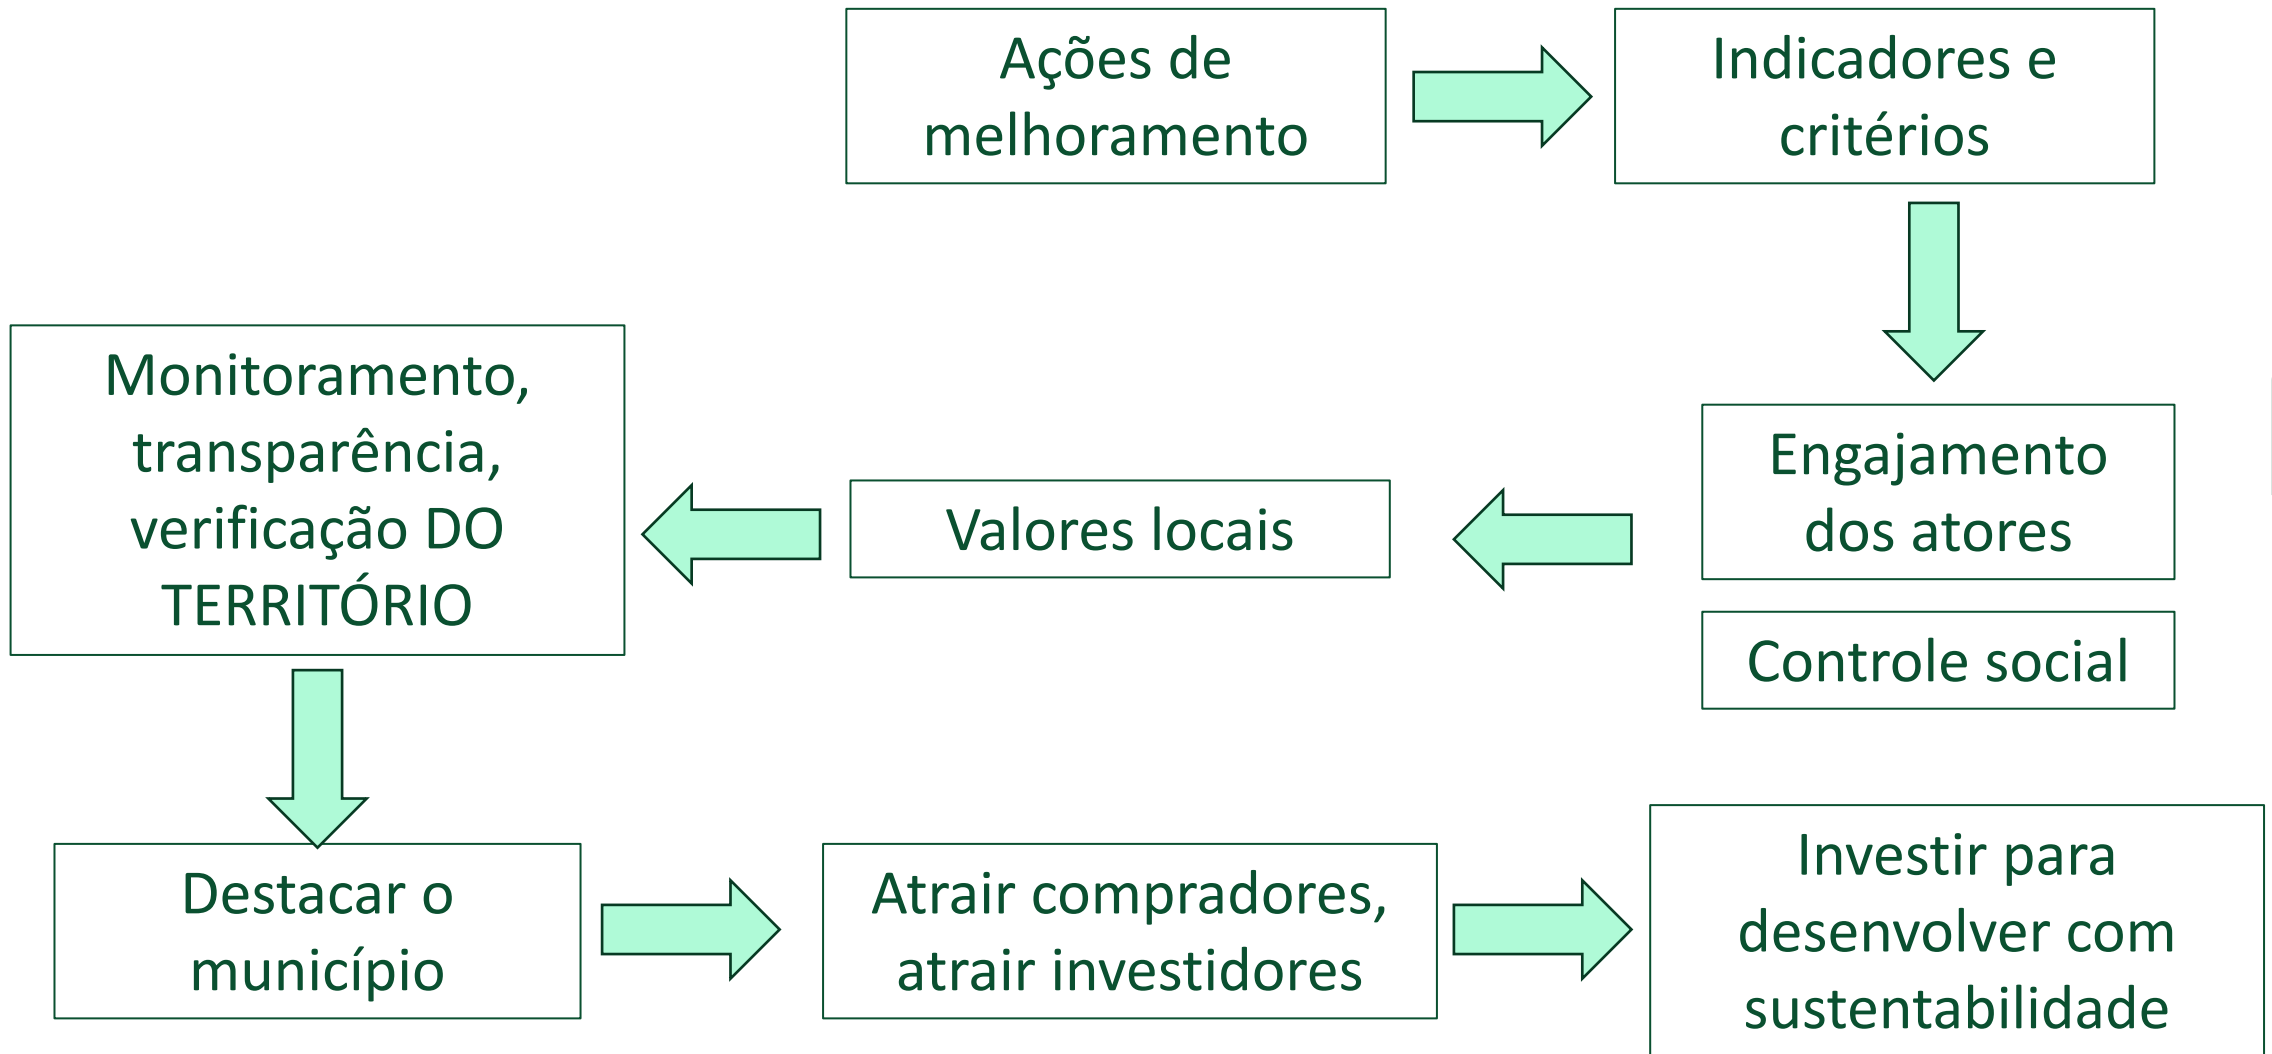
Ações de melhoramento

Indicadores e critérios

Engajamento dos atores

Controle social

Valores locais

Monitoramento, transparência, verificação DO TERRITÓRIO

Destacar o município

Atrair compradores, atrair investidores

Investir para desenvolver com sustentabilidade